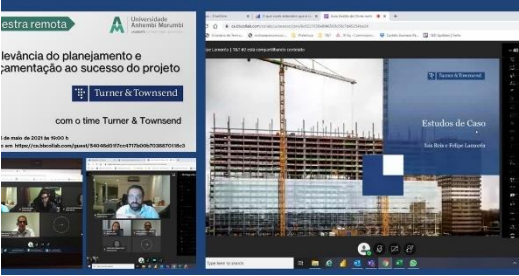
estra remota

Universidade Anhembi Morumbi

levância do planejamento e çamentação ao sucesso do projeto

Turner & Townsend

com o time Turner & Townsend

maio de 2021 às 19:00 h

em https://cs.bloolab.com/guest/54048d0187ce4717b06b703687018c3

Turner & Townsend

Estudos de Caso

Luis Reis e Felipe Lamonica

Type here to search